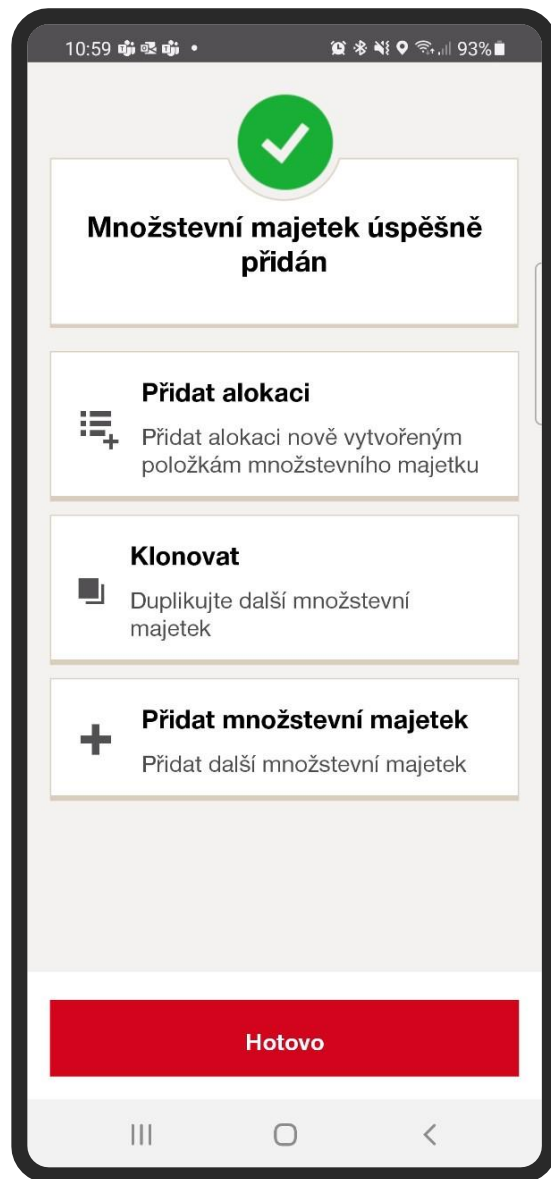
10:59 93%

Množstevní majetek úspěšně přidán

Přidat alokaci

Přidat alokaci nově vytvořeným položkám množstevního majetku

Klonovat

Duplikujte další množstevní majetek

Přidat množstevní majetek

Přidat další množstevní majetek

Hotovo